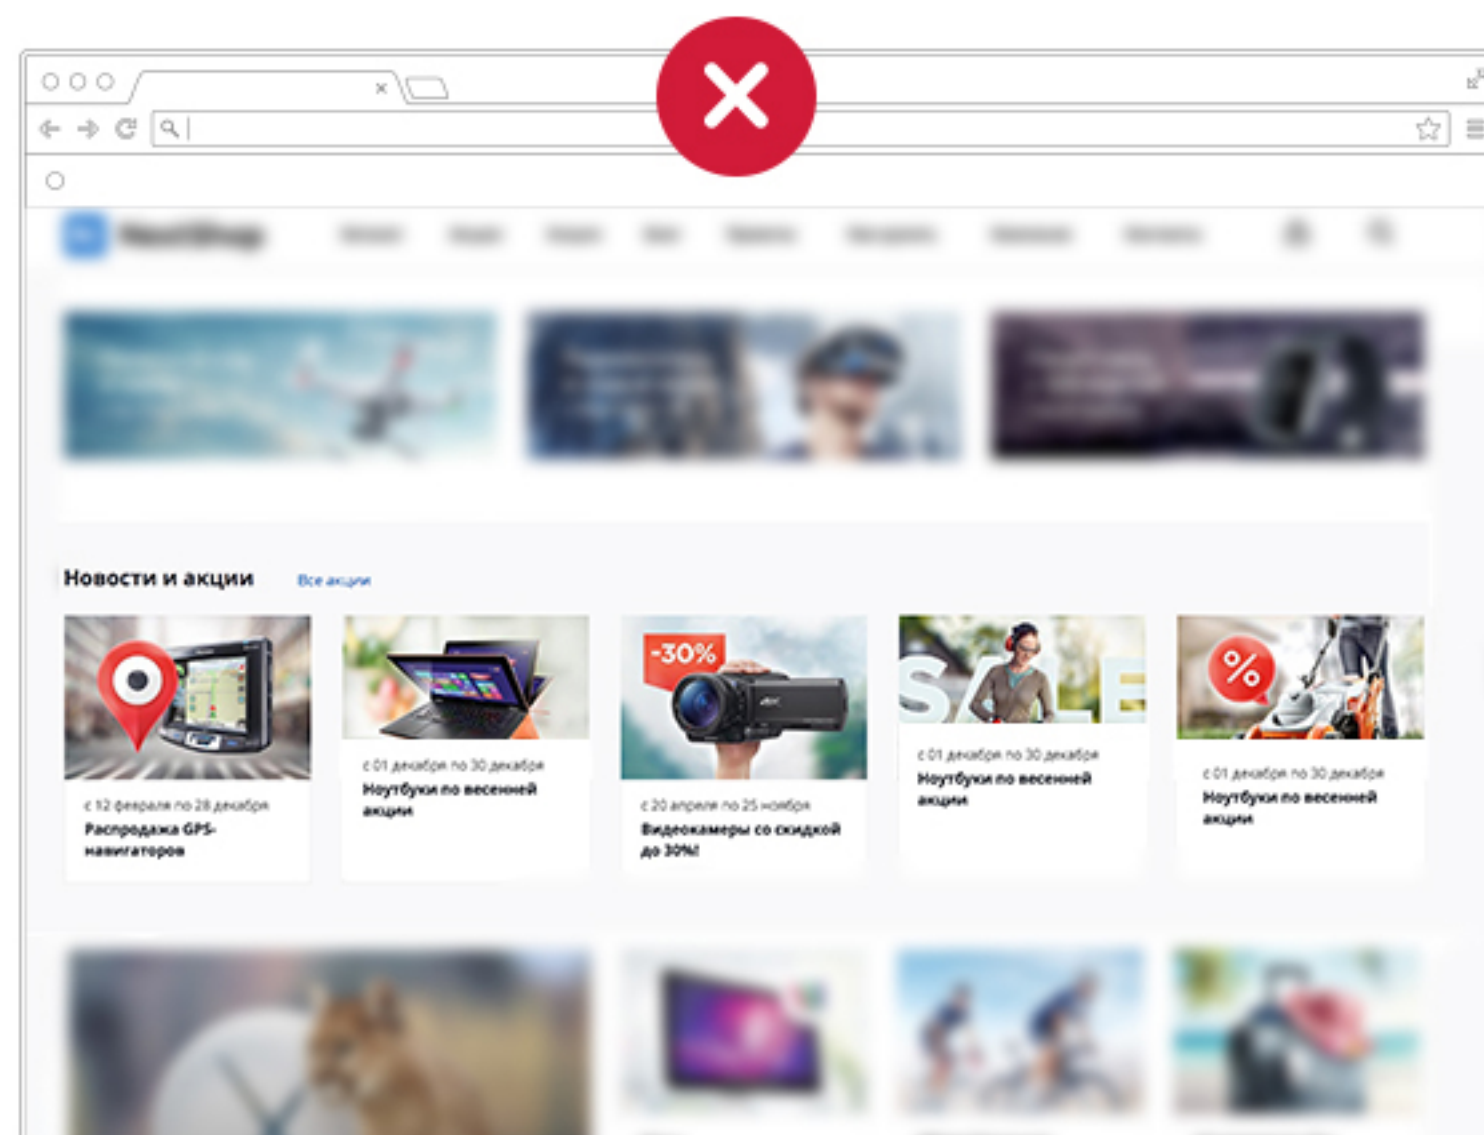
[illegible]

Новости и акции

Все акции

с 12 февраля по 28 декабря
Распродажа GPS-навигаторов

с 01 декабря по 30 декабря
Ноутбуки по весенней акции

-30%
с 20 апреля по 25 ноября
Видеокамеры со скидкой до 30%!

SALE
с 01 декабря по 30 декабря
Ноутбуки по весенней акции

%
с 01 декабря по 30 декабря
Ноутбуки по весенней акции